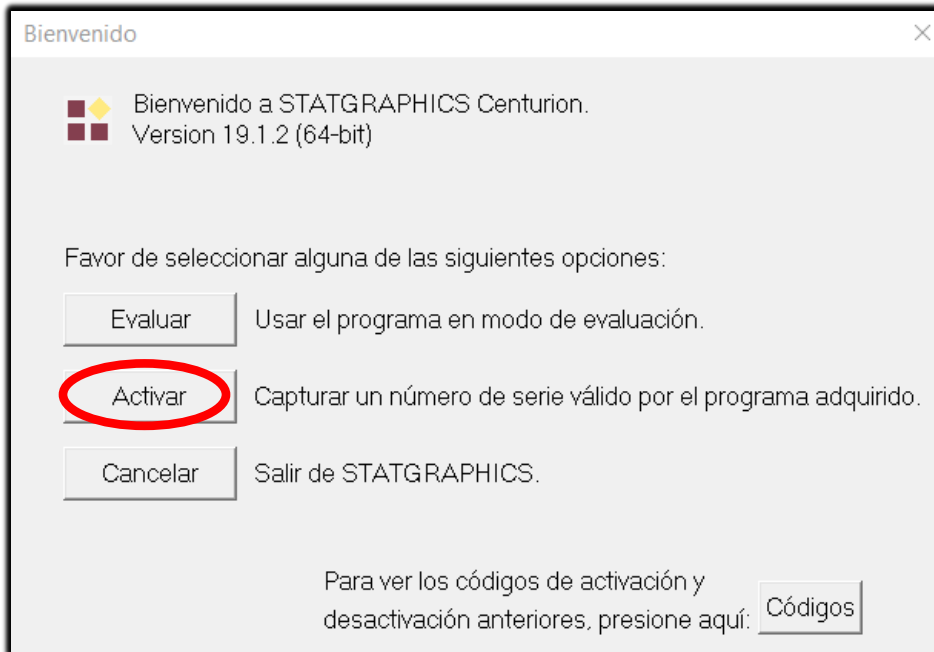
Bienvenido

Bienvenido a STATGRAPHICS Centurion.
Version 19.1.2 (64-bit)

Favor de seleccionar alguna de las siguientes opciones:

Evaluar Usar el programa en modo de evaluación.

Activar Capturar un número de serie válido por el programa adquirido.

Cancelar Salir de STATGRAPHICS.

Para ver los códigos de activación y desactivación anteriores, presione aquí: Códigos